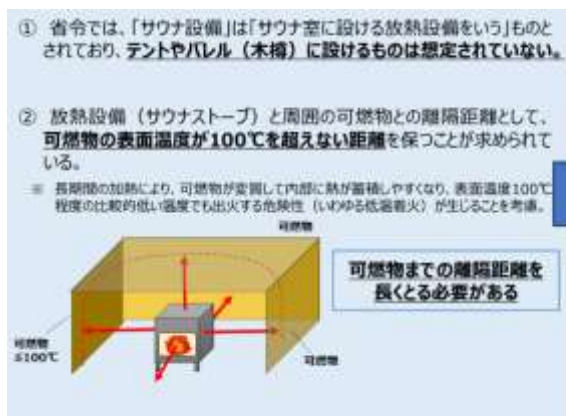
① 省令では、「サウナ設備」は「サウナ室に設ける放熱設備をいう」ものとされており、テントやバレル（木樽）に設けるものは想定されていない。

② 放熱設備（サウナストーブ）と周囲の可燃物との離隔距離として、可燃物の表面温度が100℃を超えない距離を保つことが求められている。

※ 長期間の加熱により、可燃物が変質して内部に熱が蓄積しやすくなり、表面温度100℃程度の比較的低い温度でも出火する危険性（いわゆる低温着火）が生じることを考慮。

可燃物

可燃物までの離隔距離を長くとる必要がある

可燃物
≦100℃

可燃物